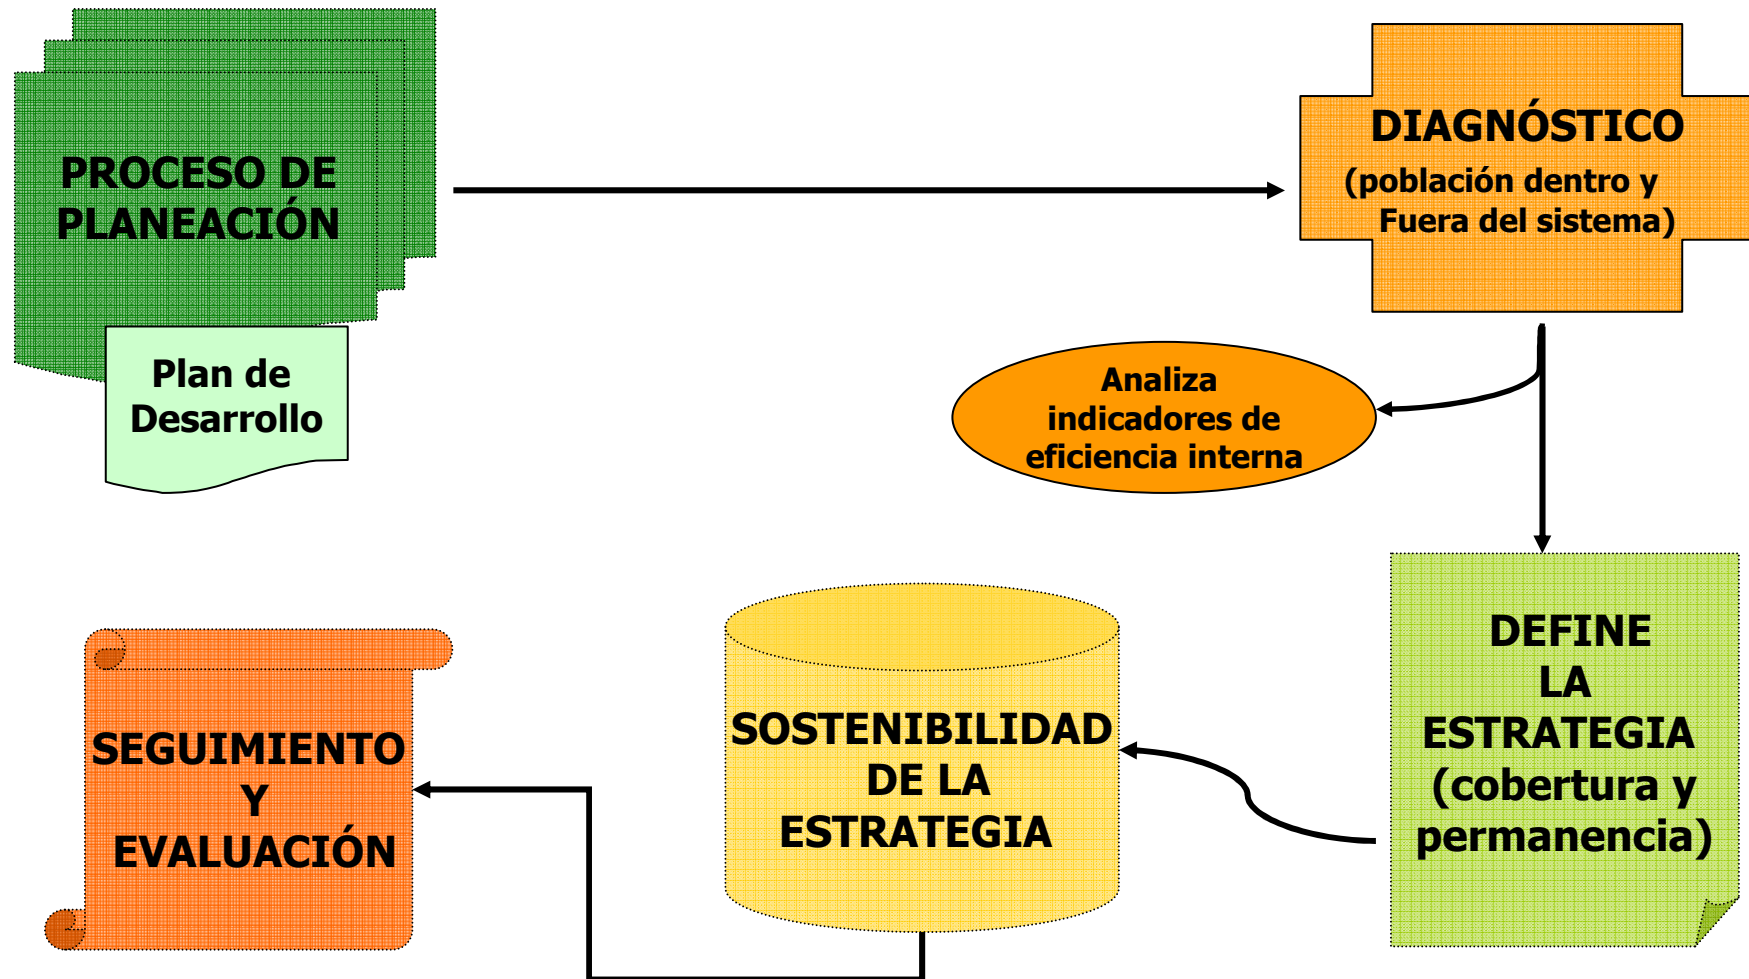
PROCESO DE PLANEACIÓN

Plan de Desarrollo

DIAGNÓSTICO
(población dentro y Fuera del sistema)

Analiza indicadores de eficiencia interna

DEFINE LA ESTRATEGIA (cobertura y permanencia)

SOSTENIBILIDAD DE LA ESTRATEGIA

SEGUIMIENTO Y EVALUACIÓN